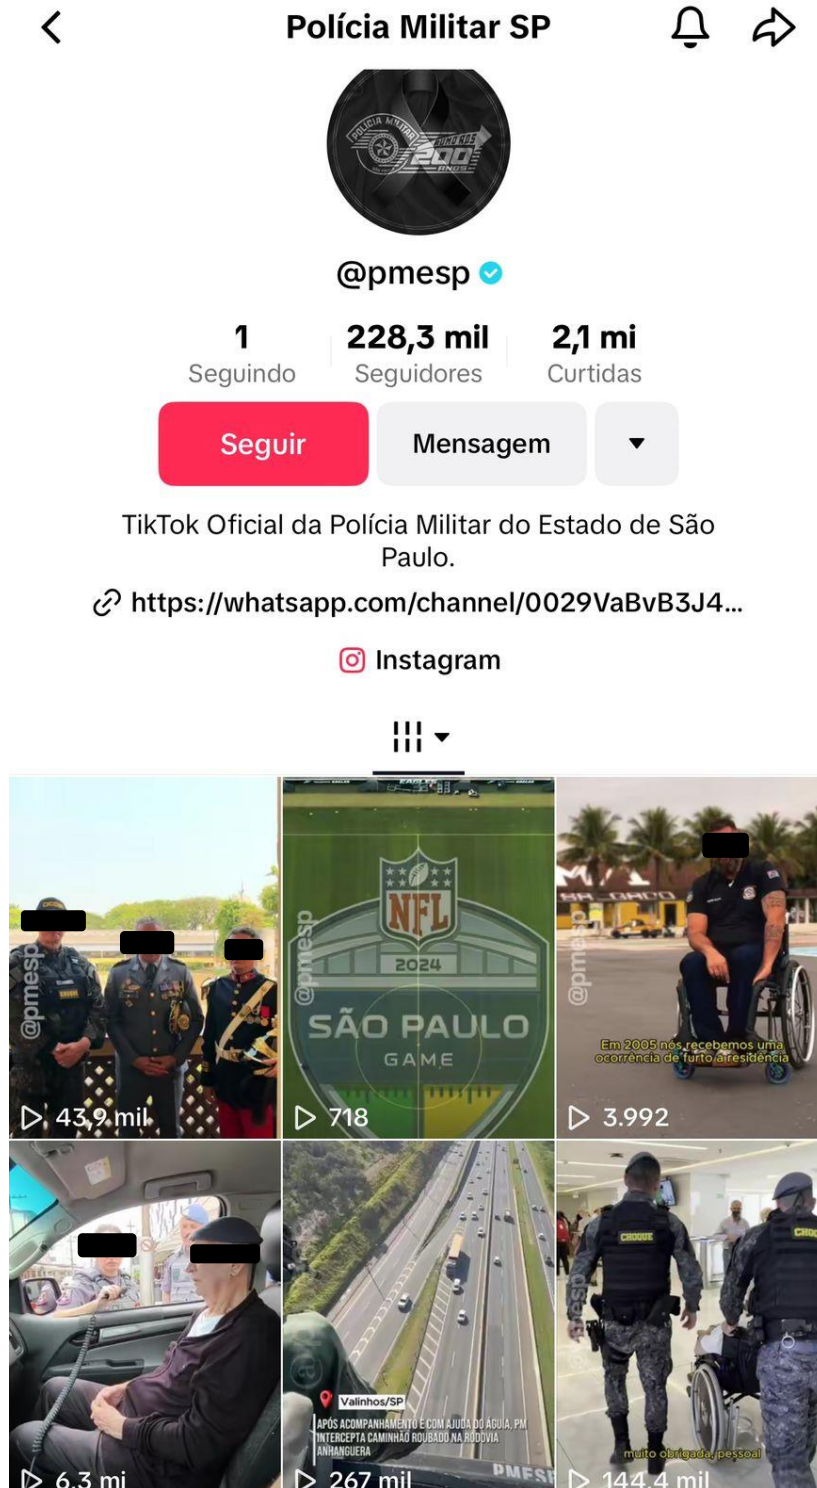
Polícia Militar SP

POLÍCIA MILITAR 200 ANOS

@pmesp

1
Seguindo

228,3 mil
Seguidores

2,1 mi
Curtidas

Seguir

Mensagem

TikTok Oficial da Polícia Militar do Estado de São Paulo.

https://whatsapp.com/channel/0029VaBvB3J4...

Instagram

@pmesp
43,9 mil

NFL
2024
SÃO PAULO
GAME
@pmesp
718

@pmesp
Em 2005 nós recebemos uma ocorrência de furto a residência
3.992

6,3 mi

Valinhos/SP
APÓS ACOMPANHAMENTO E COM AJUDA DO ÁGUIA, PM INTERCEPTA CAMINHÃO ROUBADO NA RODOVIA ANHANGUERA
PMESP
267 mil

CHOQUE
@pmesp
muito obrigada, pessoal
144,4 mil